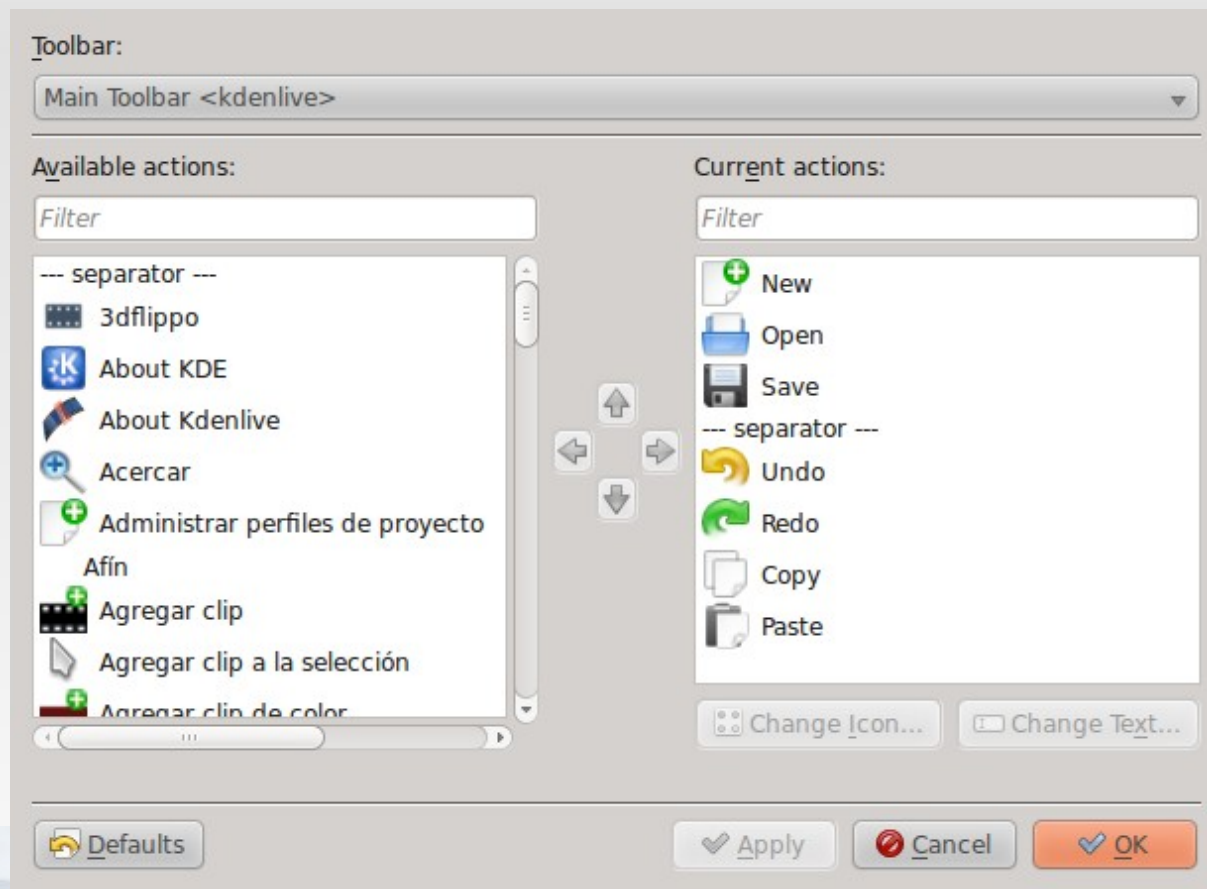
Toolbar:

Main Toolbar <kdenlive>

Available actions:

Filter

--- separator ---
3dflippo
About KDE
About Kdenlive
Acercar
Administrar perfiles de proyecto
Afín
Agregar clip
Agregar clip a la selección
Agregar clip de color

Current actions:

Filter

New
Open
Save
--- separator ---
Undo
Redo
Copy
Paste

Change Icon...
Change Text...

Defaults
Apply
Cancel
OK